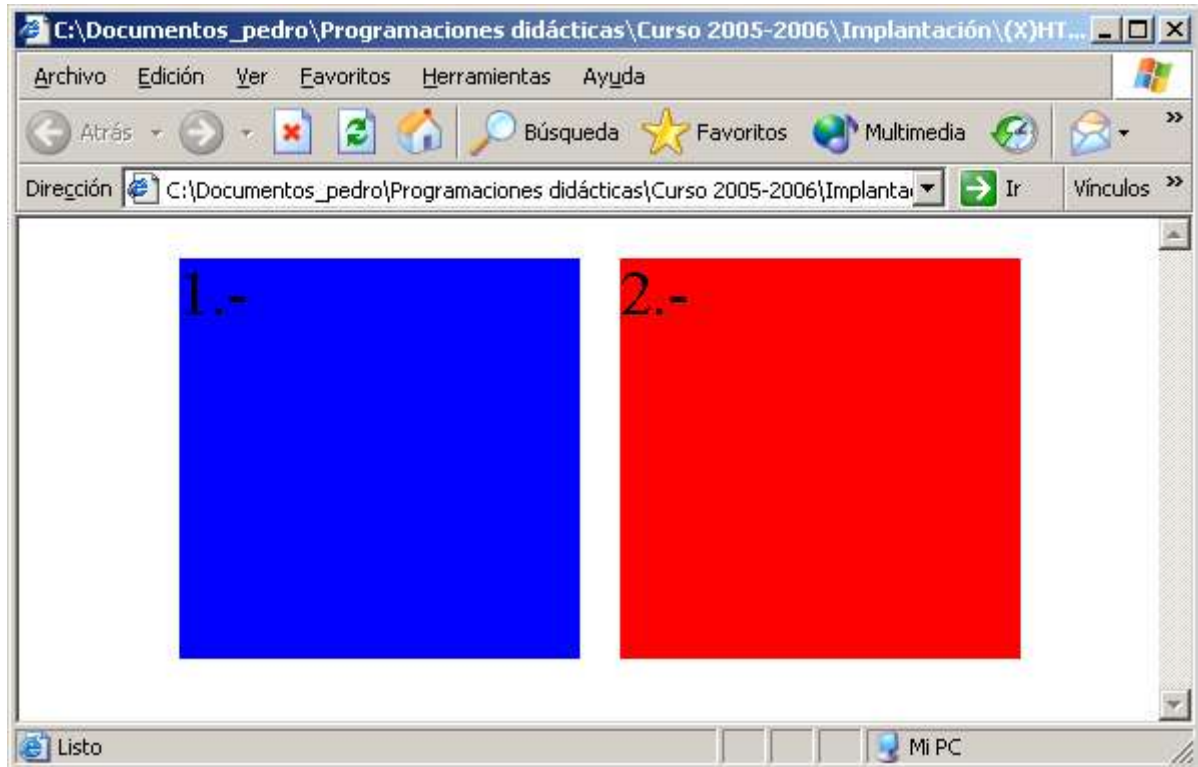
C:\Documentos_pedro\Programaciones didácticas\Curso 2005-2006\Implantación\(X)HT...

Archivo Edición Ver Favoritos Herramientas Ayuda

Atrás Búsqueda Favoritos Multimedia

Dirección C:\Documentos_pedro\Programaciones didácticas\Curso 2005-2006\Implanta Ir Vínculos »

1.-

2.-

Listo Mi PC